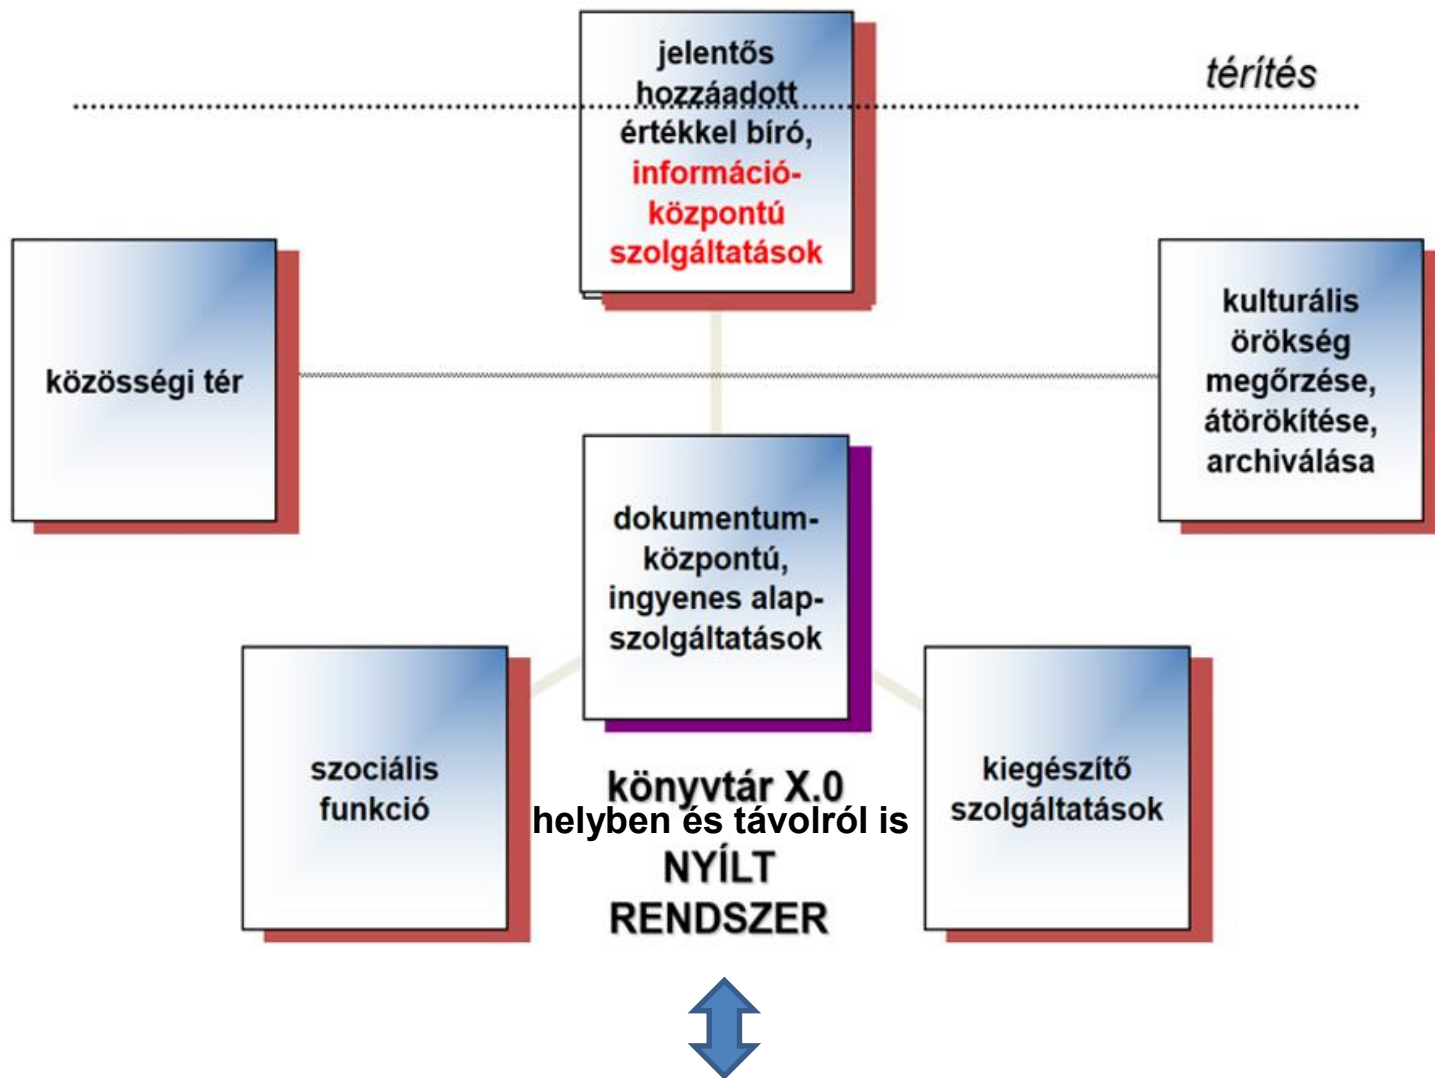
térítés

jelentős hozzáadott értékkel bíró, információ-központú szolgáltatások

közösségi tér

kulturális örökség megőrzése, átörökítése, archiválása

dokumentum-központú, ingyenes alap-szolgáltatások

szociális funkció

kiegészítő szolgáltatások

könyvtár X.0
helyben és távolról is
NYÍLT
RENDSZER